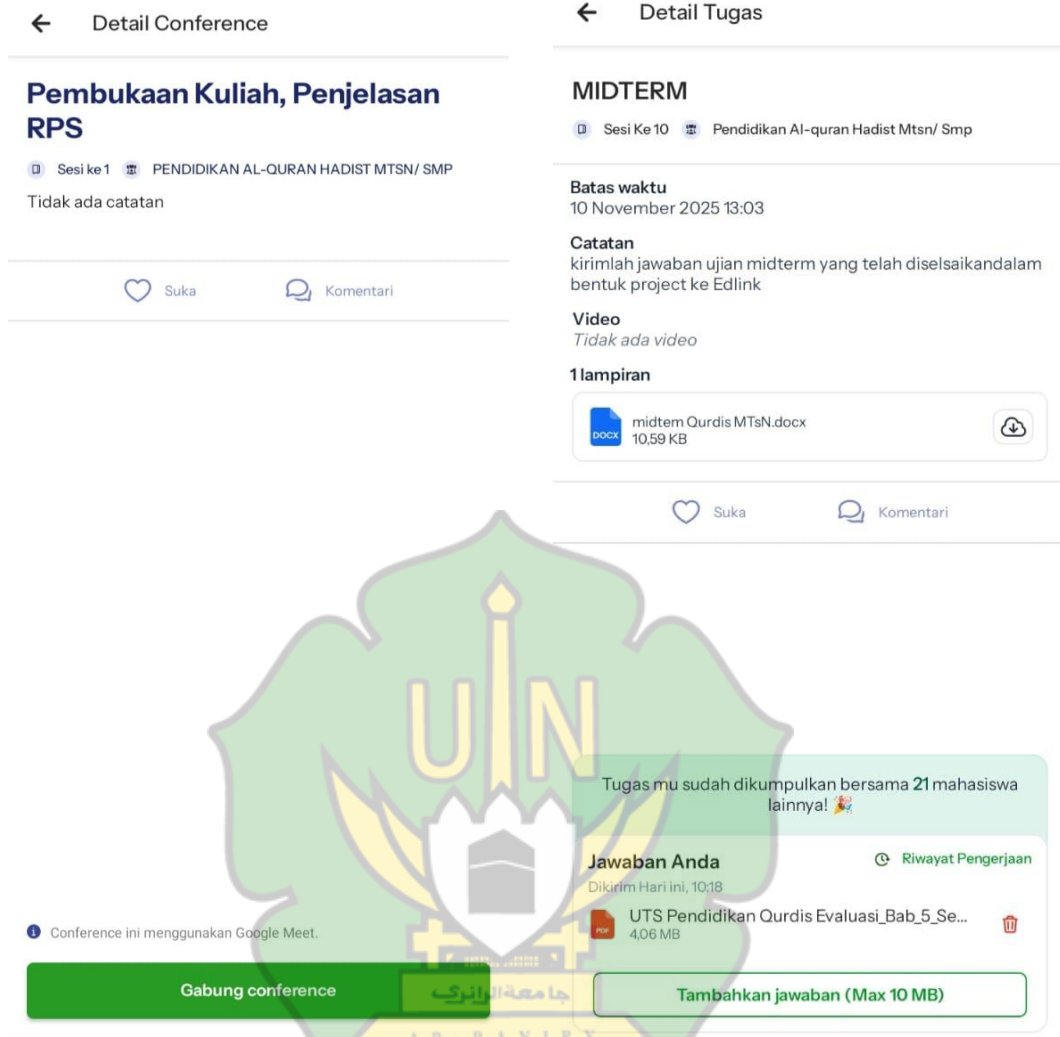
← Detail Conference

Pembukaan Kuliah, Penjelasan RPS

Sesi ke 1 PENDIDIKAN AL-QURAN HADIST MTSN/ SMP

Tidak ada catatan

Suka Komentari

Conference ini menggunakan Google Meet.

Gabung conference

← Detail Tugas

MIDTERM

Sesi Ke 10 Pendidikan Al-quran Hadist Mtsn/ Smp

Batas waktu
10 November 2025 13:03

Catatan
kirimlah jawaban ujian midterm yang telah diselsaikandalam bentuk project ke Edlink

Video
Tidak ada video

1 lampiran

DOCX midtem Qurdis MTsN.docx
10,59 KB

Suka Komentari

Tugas mu sudah dikumpulkan bersama 21 mahasiswa lainnya! 🎉

Jawaban Anda
Riwayat Pengerjaan
Dikirim Hari ini, 10:18

PDF UTS Pendidikan Qurdis Evaluasi_Bab_5_Se...
4,06 MB

Tambahkan jawaban (Max 10 MB)

UIN

جامعة الرانري

AR-RANIRY